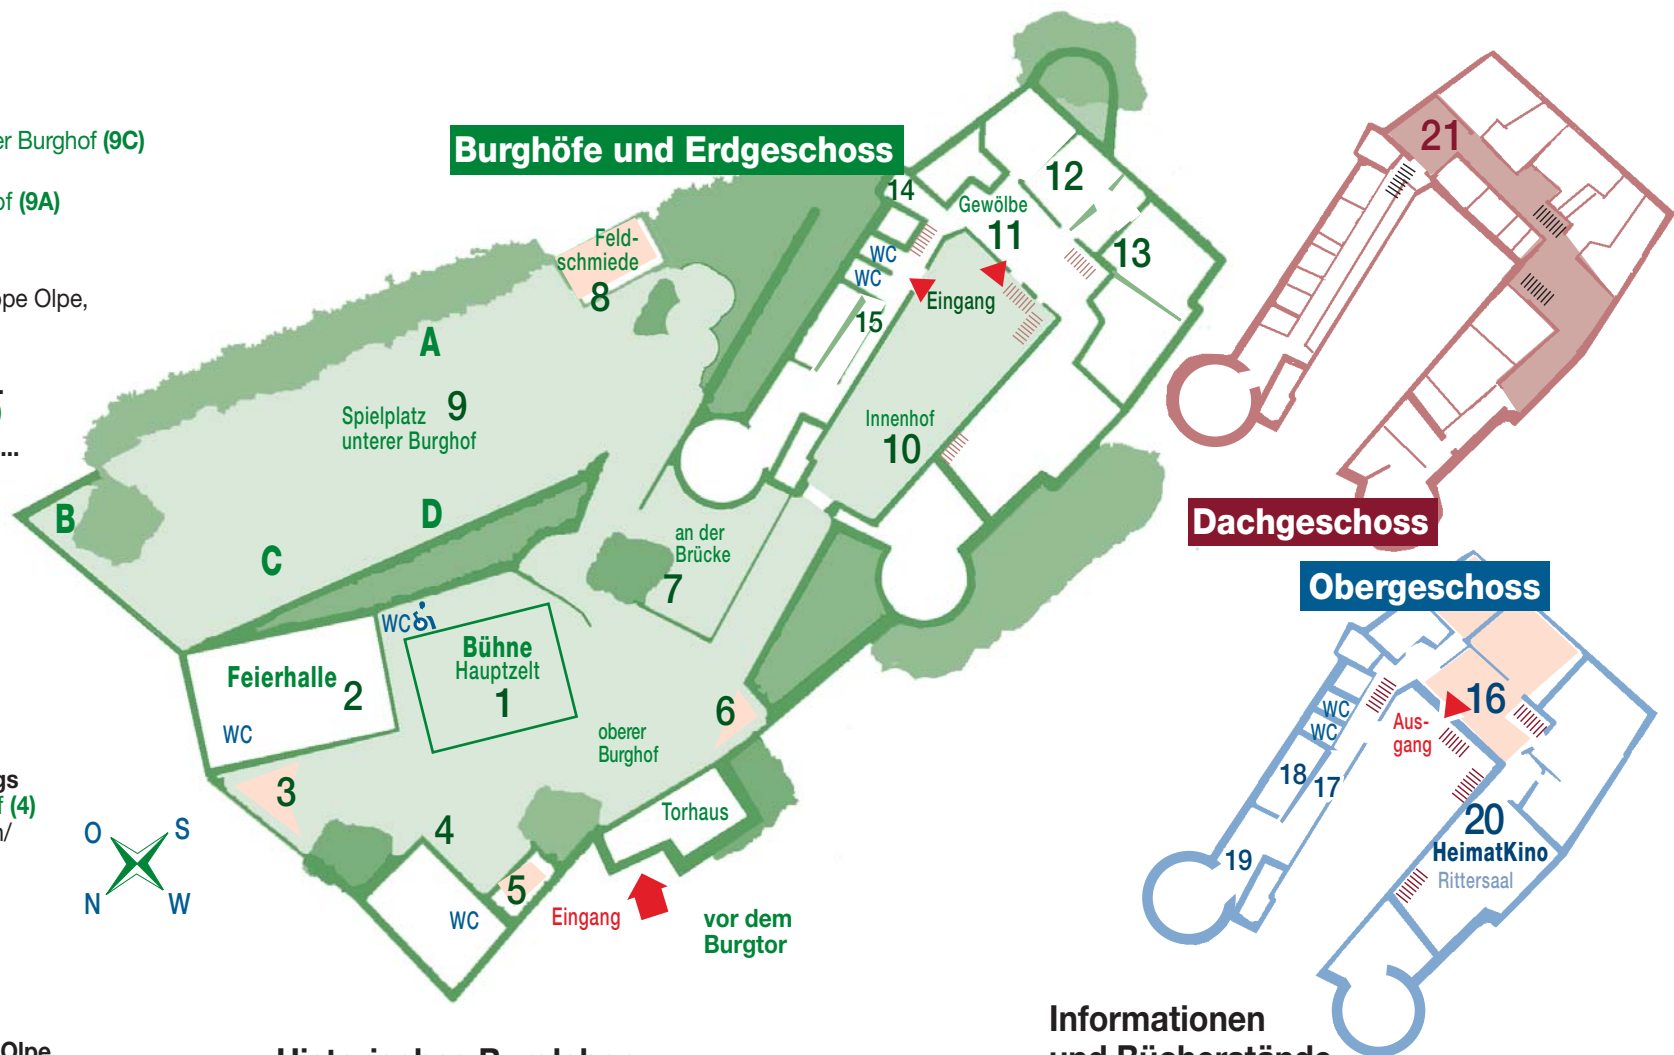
er Burghof (9C)

of (9A)

ppe Olpe,

gs
f (4)
n/

Olpe

Burghöfe und Erdgeschoss

14
Gewölbe
12
11
13
WC
WC
Eingang
15
Feld-
schmiede
8
A
Spielplatz 9
unterer Burghof
Innenhof
10
B
C
D
an der
Brücke
7
WC
Bühne
Hauptzelt
1
Feierhalle
2
WC
oberer
Burghof
6
3
4
5
WC
Torhaus
Eingang
vor dem
Burgtor
O
S
N
W

21
Dachgeschoss

Obergeschoss
WC
WC
Aus-
gang
16
18
17
19
20
HeimatKino
Rittersaal

Informationen
und Bücherstände

Historisches Burgleben